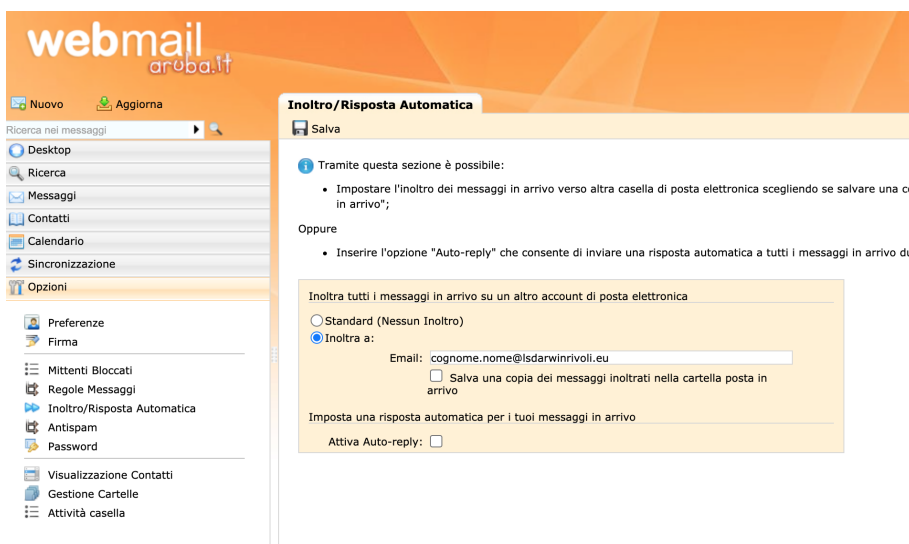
webmail
aruba.it

Nuovo
Aggiorna
Ricerca nei messaggi
Desktop
Ricerca
Messaggi
Contatti
Calendario
Sincronizzazione
Opzioni

Preferenze
Firma
Mittenti Bloccati
Regole Messaggi
Inoltro/Risposta Automatica
Antispam
Password
Visualizzazione Contatti
Gestione Cartelle
Attività casella

Inoltro/Risposta Automatica
Salva

Tramite questa sezione è possibile:

• Impostare l'inoltro dei messaggi in arrivo verso altra casella di posta elettronica scegliendo se salvare una c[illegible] in arrivo";

Oppure

• Inserire l'opzione "Auto-reply" che consente di inviare una risposta automatica a tutti i messaggi in arrivo du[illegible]

Inoltra tutti i messaggi in arrivo su un altro account di posta elettronica
Standard (Nessun Inoltro)
Inoltra a:
Email: cognome.nome@lsdarwinrivoli.eu
Salva una copia dei messaggi inoltrati nella cartella posta in arrivo
Imposta una risposta automatica per i tuoi messaggi in arrivo
Attiva Auto-reply: